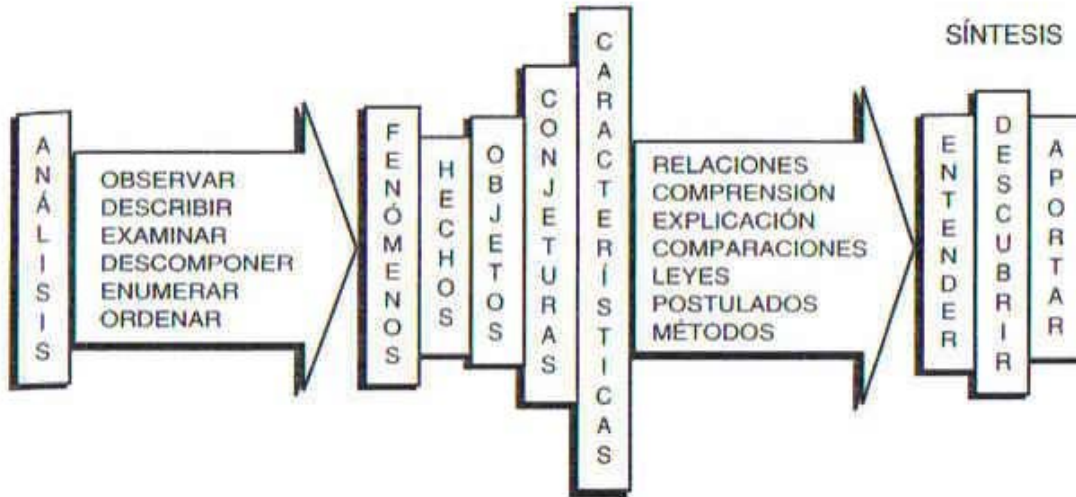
SÍNTESIS

ANÁLISIS

OBSERVAR
DESCRIBIR
EXAMINAR
DESCOMPONER
ENUMERAR
ORDENAR

FENÓMENOS

HECHOS

OBJETOS

CONJETURAS

CARACTERÍSTICAS

RELACIONES
COMPRENSIÓN
EXPLICACIÓN
COMPARACIONES
LEYES
POSTULADOS
MÉTODOS

ENTENDER

DESCUBRIR

APORTAR